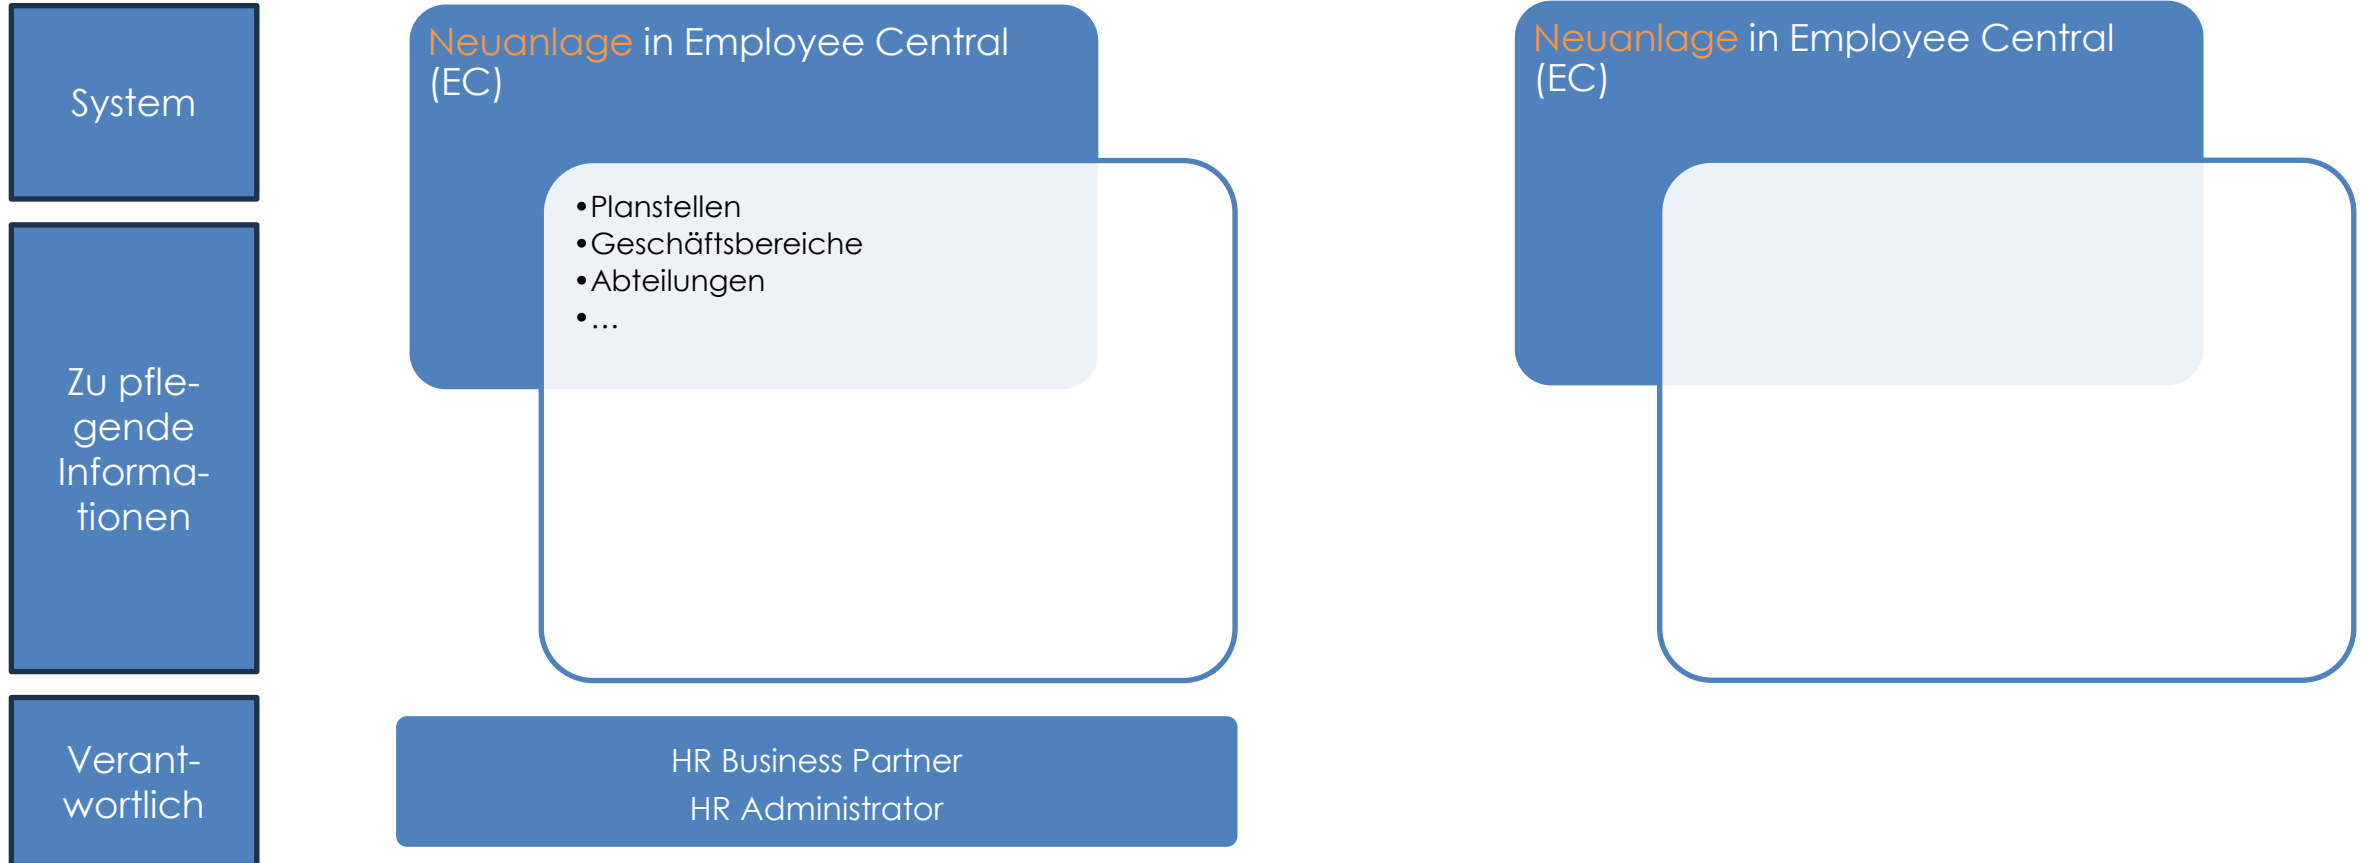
System

Zu pflegende Informationen

Verantwortlich

Neuanlage in Employee Central (EC)

- Planstellen
- Geschäftsbereiche
- Abteilungen
- …

HR Business Partner
HR Administrator

Neuanlage in Employee Central (EC)